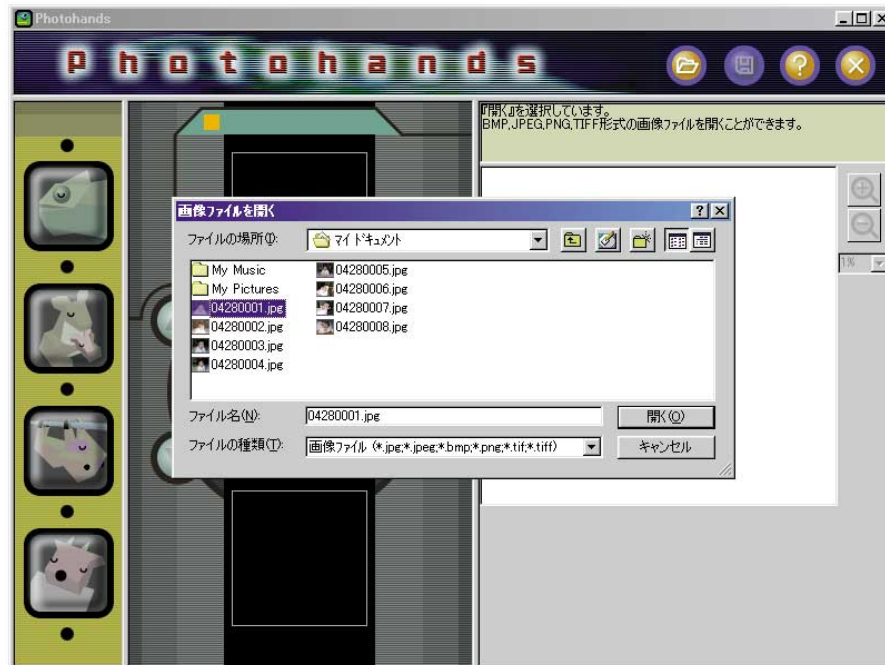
Photohands

Photohands

『開く』を選択しています。
BMP,JPEG,PNG,TIFF形式の画像ファイルを開くことができます。

画像ファイルを開く

ファイルの場所(I): マイドキュメント

My Music
My Pictures
04280001.jpg
04280002.jpg
04280003.jpg
04280004.jpg
04280005.jpg
04280006.jpg
04280007.jpg
04280008.jpg

ファイル名(N): 04280001.jpg
開く(O)

ファイルの種類(T): 画像ファイル (*.jpg;*.jpeg;*.bmp;*.png;*.tif;*.tiff)
キャンセル

1%